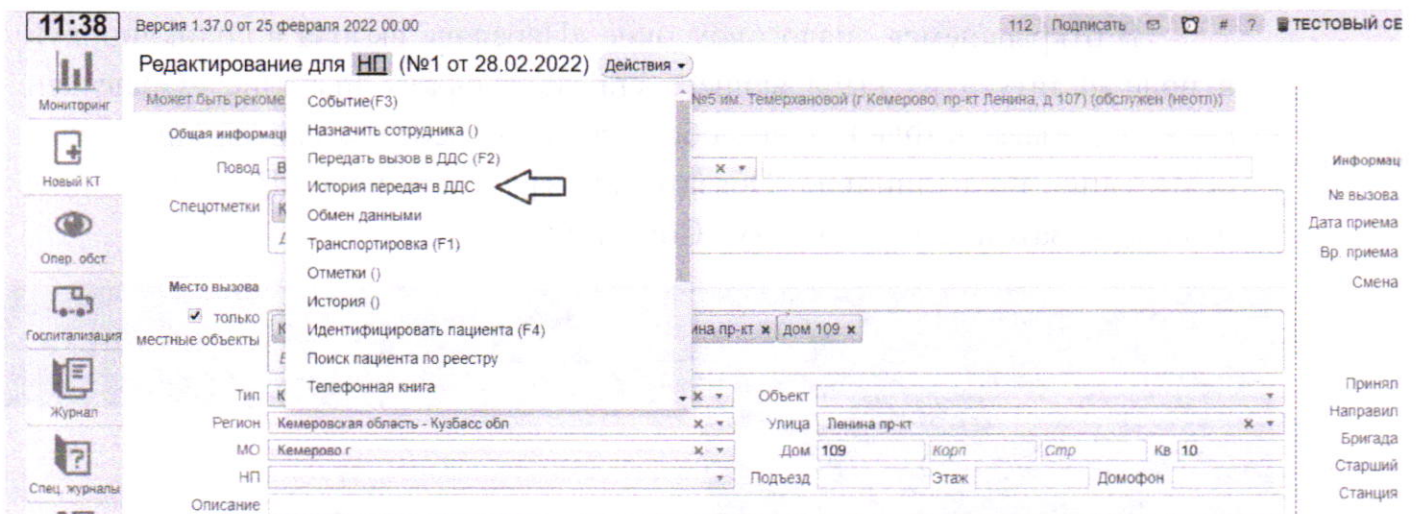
11:38 Версия 1.37.0 от 25 февраля 2022 00.00

112 Подписать # ? ТЕСТОВЫЙ СЕ

Мониторинг

Новый КТ

Опер. обст.

Госпитализация

Журнал

Спец. журналы

Редактирование для НП (№1 от 28.02.2022) Действия

Может быть рекоме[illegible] №5 им. Темерхановой (г Кемерово, пр-кт Ленина, д 107) (обслужен (неотл))

Общая информац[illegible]

Повод В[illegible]

Спецотметки К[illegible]

Место вызова

только местные объекты К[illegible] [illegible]ина пр-кт × дом 109 ×

Событие(F3)
Назначить сотрудника ()
Передать вызов в ДДС (F2)
История передач в ДДС
Обмен данными
Транспортировка (F1)
Отметки ()
История ()
Идентифицировать пациента (F4)
Поиск пациента по реестру
Телефонная книга

Тип К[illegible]

Объект

Регион Кемеровская область - Кузбасс обл

Улица Ленина пр-кт

МО Кемерово г

Дом 109 Корп Стр Кв 10

НП

Подъезд Этаж Домофон

Описание

Информац
№ вызова
Дата приема
Вр. приема
Смена
Принял
Направил
Бригада
Старший
Станция